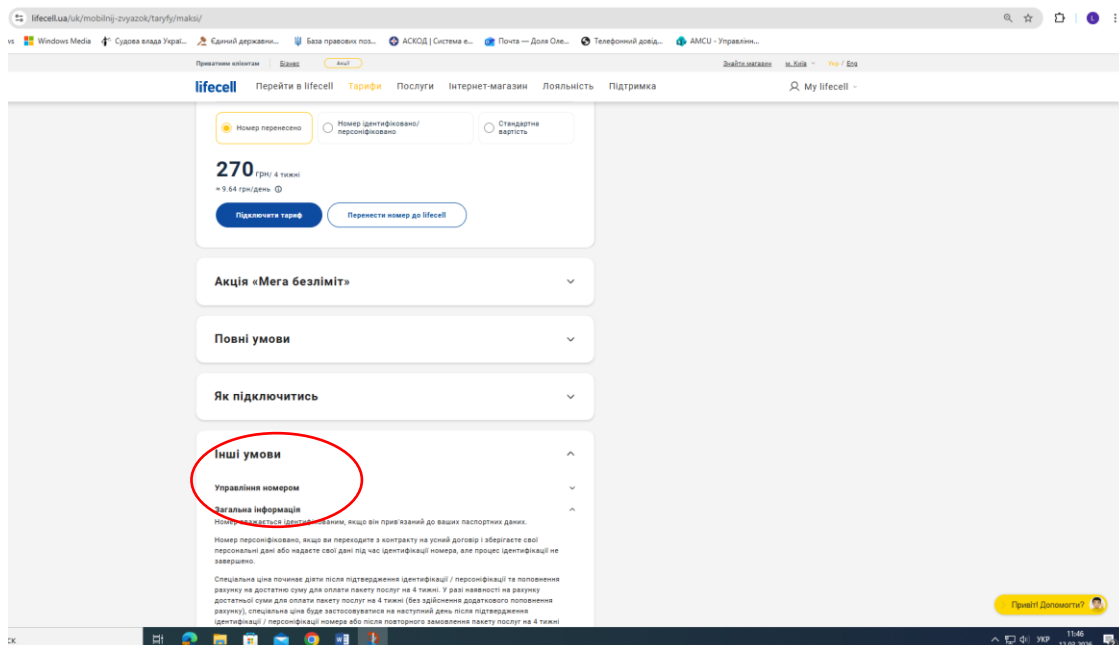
lifecell.ua/uk/mobilnij-zvyazok/taryfy/maksi/

vs Windows Media Судова влада Украї... Єдиний державни... База правових поз... АСКОД | Система е... Почта — Доля Оле... Телефонний довід... AMCU - Управлінн...

Приватним клієнтам Бізнес Акції Знайти магазин м. Київ Укр / Eng

lifecell Перейти в lifecell Тарифи Послуги Інтернет-магазин Лояльність Підтримка My lifecell

Номер перенесено

Номер ідентифіковано/ персоніфіковано

Стандартна вартість

270 грн/ 4 тижні

≈ 9.64 грн/день

Підключити тариф

Перенести номер до lifecell

Акція «Мега безліміт»

Повні умови

Як підключитись

Інші умови

Управління номером

Загальна інформація

Номер вважається ідентифікованим, якщо він прив'язаний до ваших паспортних даних.

Номер персоніфіковано, якщо ви переходите з контракту на усний договір і зберігаєте свої персональні дані або надаєте свої дані під час ідентифікації номера, але процес ідентифікації не завершено.

Спеціальна ціна починає діяти після підтвердження ідентифікації / персоніфікації та поповнення рахунку на достатню суму для оплати пакету послуг на 4 тижні. У разі наявності на рахунку достатньої суми для оплати пакету послуг на 4 тижні (без здійснення додаткового поповнення рахунку), спеціальна ціна буде застосовуватися на наступний день після підтвердження ідентифікації / персоніфікації номера або після повторного замовлення пакету послуг на 4 тижні

Привіт! Допомогти?

УКР 11:46